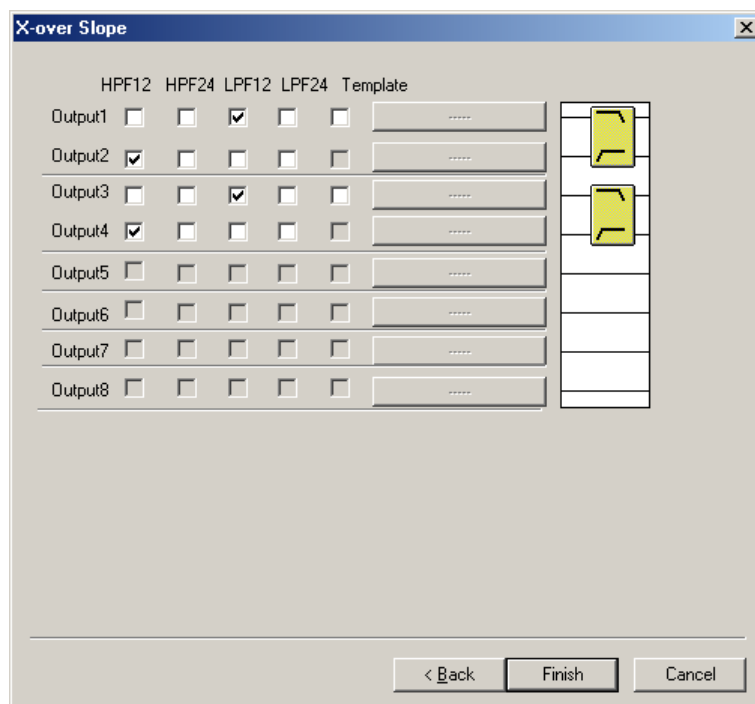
X-over Slope

| | HPF12 | HPF24 | LPF12 | LPF24 | Template |
|---|---|---|---|---|---|
| Output1 | | | ☑ | | ----- |
| Output2 | ☑ | | | | ----- |
| Output3 | | | ☑ | | ----- |
| Output4 | ☑ | | | | ----- |
| Output5 | | | | | ----- |
| Output6 | | | | | ----- |
| Output7 | | | | | ----- |
| Output8 | | | | | ----- |

< Back Finish Cancel